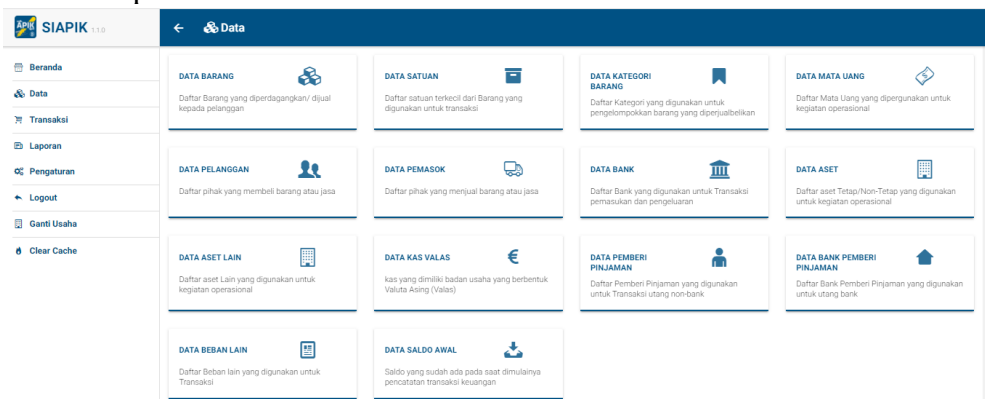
APIK SIAPIK 1.1.0

Beranda
Data
Transaksi
Laporan
Pengaturan
Logout
Ganti Usaha
Clear Cache

← Data

DATA BARANG
Daftar Barang yang diperdagangkan/ dijual kepada pelanggan

DATA SATUAN
Daftar satuan terkecil dari Barang yang digunakan untuk transaksi

DATA KATEGORI BARANG
Daftar Kategori yang digunakan untuk pengelompokkan barang yang diperjualbelikan

DATA MATA UANG
Daftar Mata Uang yang dipergunakan untuk kegiatan operasional

DATA PELANGGAN
Daftar pihak yang membeli barang atau jasa

DATA PEMASOK
Daftar pihak yang menjual barang atau jasa

DATA BANK
Daftar Bank yang digunakan untuk Transaksi pemasukan dan pengeluaran

DATA ASET
Daftar aset Tetap/Non-Tetap yang digunakan untuk kegiatan operasional

DATA ASET LAIN
Daftar aset Lain yang digunakan untuk kegiatan operasional

DATA KAS VALAS
kas yang dimiliki badan usaha yang berbentuk Valuta Asing (Valas)

DATA PEMBERI PINJAMAN
Daftar Pemberi Pinjaman yang digunakan untuk Transaksi utang non-bank

DATA BANK PEMBERI PINJAMAN
Daftar Bank Pemberi Pinjaman yang digunakan untuk utang bank

DATA BEBAN LAIN
Daftar Beban lain yang digunakan untuk Transaksi

DATA SALDO AWAL
Saldo yang sudah ada pada saat dimulainya pencatatan transaksi keuangan